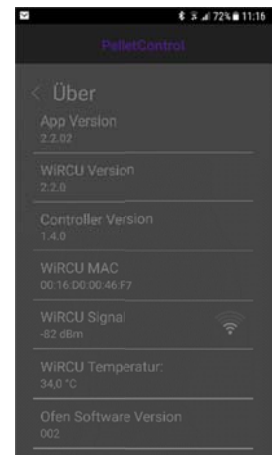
72% 11:16

PelletControl

< Über

App Version
2.2.02

WiRCU Version
2.2.0

Controller Version
1.4.0

WiRCU MAC
00:16:D0:00:46:F7

WiRCU Signal
-62 dBm

WiRCU Temperatur:
34,0 °C

Ofen Software Version
002